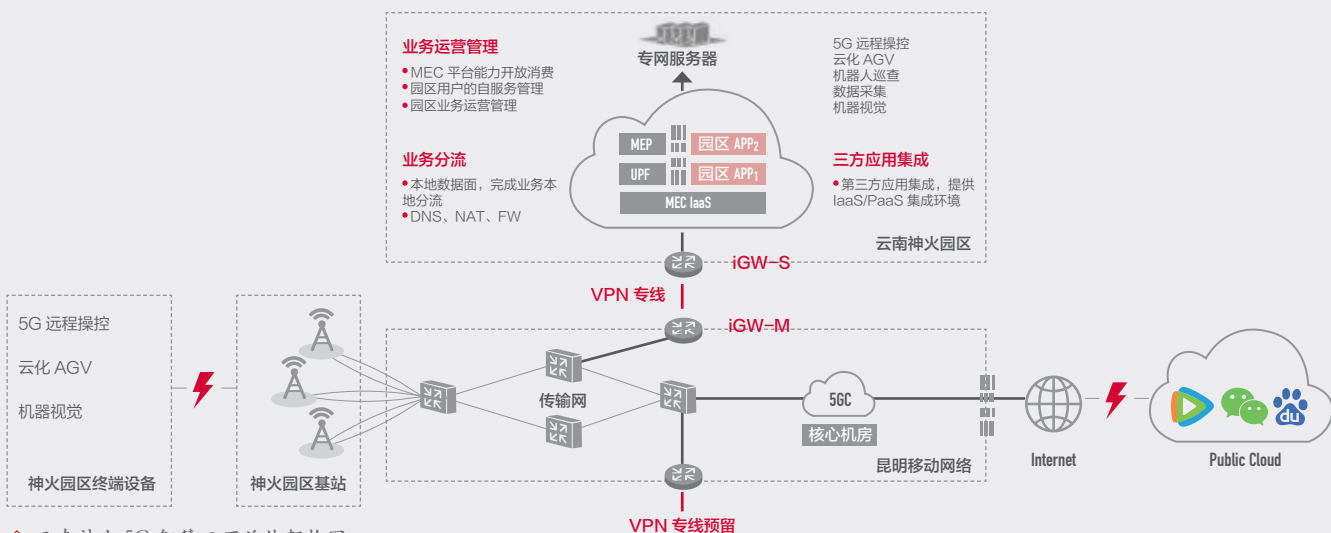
业务运营管理
•MEC 平台能力开放消费
•园区用户的自服务管理
•园区业务运营管理

专网服务器

5G 远程操控
云化 AGV
机器人巡查
数据采集
机器视觉

MEP
园区 APP$_2$
UPF
园区 APP$_1$
MEC IaaS

业务分流
•本地数据面，完成业务本地分流
•DNS、NAT、FW

三方应用集成
•第三方应用集成，提供 IaaS/PaaS 集成环境

云南神火园区

iGW-S

VPN 专线

iGW-M

5G 远程操控

云化 AGV

机器视觉

神火园区终端设备

神火园区基站

传输网

5GC

核心机房

昆明移动网络

Internet

Public Cloud

VPN 专线预留

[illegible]